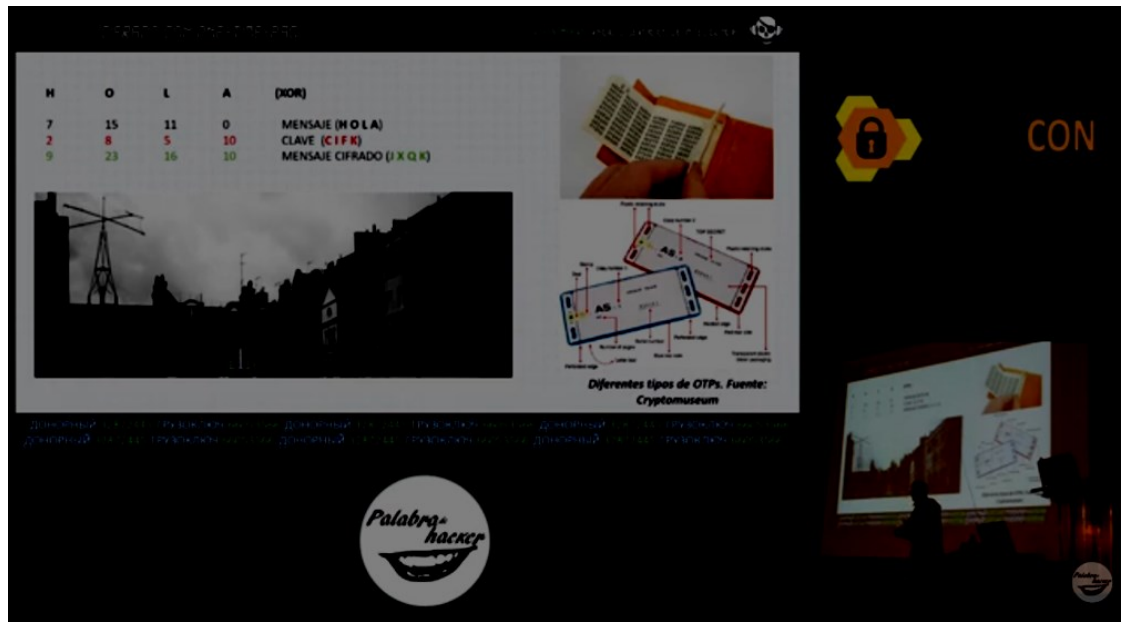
| H | O | L | A | (XOR) |
|---|---|---|---|---|
| 7 | 15 | 11 | 0 | MENSAJE (H O L A) |
| 2 | 8 | 5 | 10 | CLAVE (C I F K) |
| 9 | 23 | 16 | 10 | MENSAJE CIFRADO (J X Q K) |

AS

AS

Diferentes tipos de OTPs. Fuente: Cryptomuseum

CON

Palabra de hacker